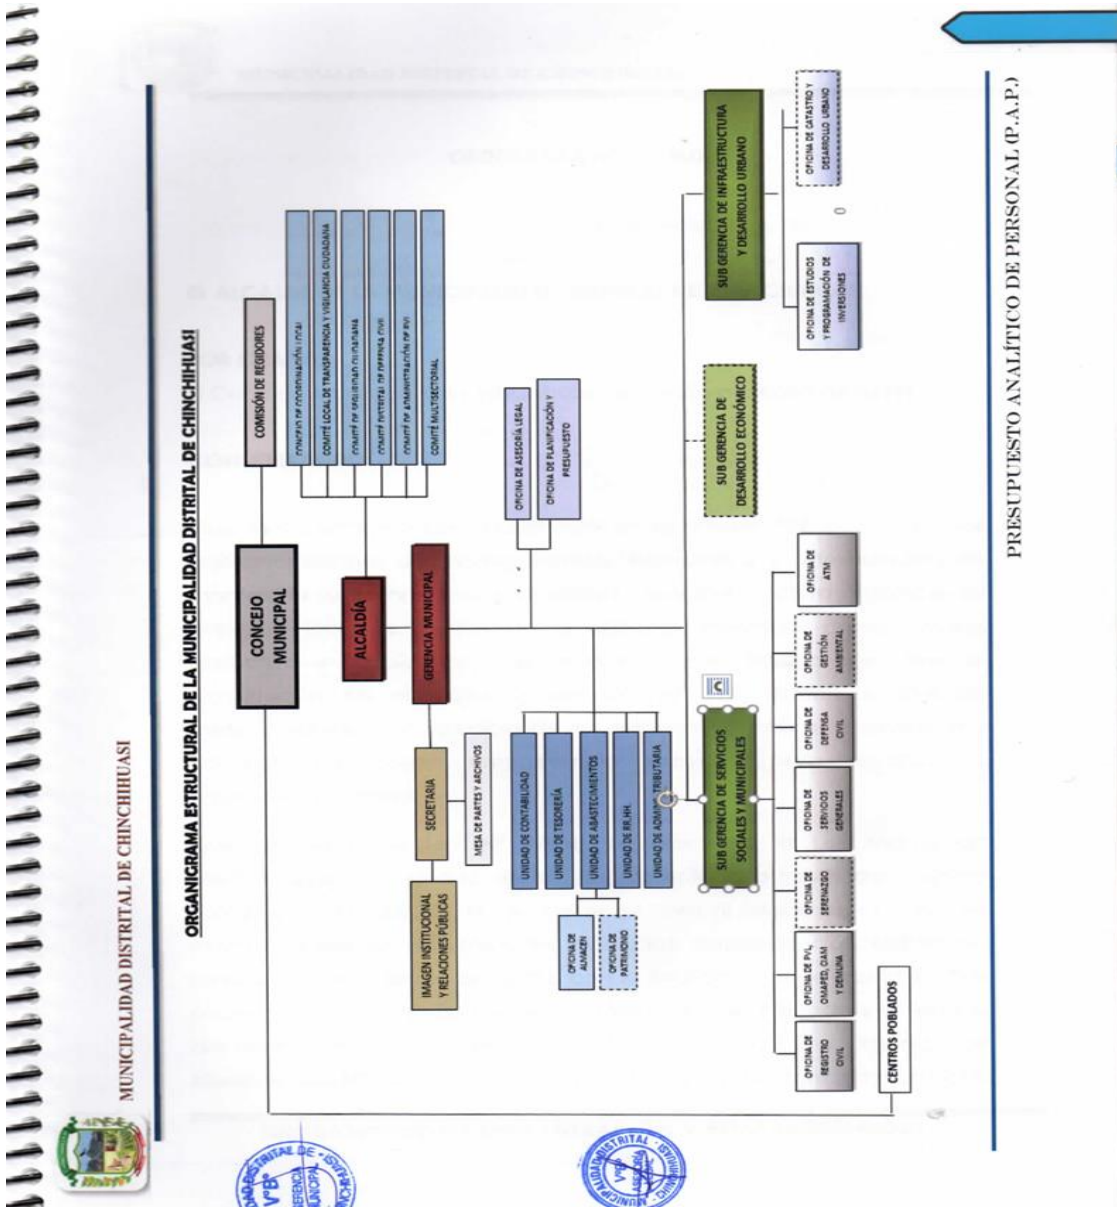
MUNICIPALIDAD DISTRITAL DE CHINCHIHUASI

ORGANIGRAMA ESTRUCTURAL DE LA MUNICIPALIDAD DISTRITAL DE CHINCHIHUASI

CONCEJO MUNICIPAL

COMISIÓN DE REGIDORES

CONCEJO DE COORDINACIÓN LOCAL

COMITÉ LOCAL DE TRANSPARENCIA Y VIGILANCIA CIUDADANA

COMITÉ DE SEGURIDAD CIUDADANA

COMITÉ DISTRITAL DE DEFENSA CIVIL

COMITÉ DE ADMINISTRACIÓN DE PVL

COMITÉ MULTISECTORIAL

ALCALDÍA

GERENCIA MUNICIPAL

OFICINA DE ASESORÍA LEGAL

OFICINA DE PLANIFICACIÓN Y PRESUPUESTO

SECRETARIA

MESA DE PARTES Y ARCHIVOS

IMAGEN INSTITUCIONAL Y RELACIONES PÚBLICAS

UNIDAD DE CONTABILIDAD

UNIDAD DE TESORERÍA

UNIDAD DE ABASTECIMIENTOS

UNIDAD DE RR.HH.

UNIDAD DE ADMINIS. TRIBUTARIA

OFICINA DE ALMACEN

OFICINA DE PATRIMONIO

SUB GERENCIA DE DESARROLLO ECONÓMICO

SUB GERENCIA DE INFRAESTRUCTURA Y DESARROLLO URBANO

OFICINA DE ESTUDIOS Y PROGRAMACIÓN DE INVERSIONES

OFICINA DE CATASTRO Y DESARROLLO URBANO

SUB GERENCIA DE SERVICIOS SOCIALES Y MUNICIPALES

OFICINA DE REGISTRO CIVIL

OFICINA DE PVL, OMAPED, DIAM Y DEMUNA

OFICINA DE SERENAZGO

OFICINA DE SERVICIOS GENERALES

OFICINA DE DEFENSA CIVIL

OFICINA DE GESTIÓN AMBIENTAL

OFICINA DE ATM

CENTROS POBLADOS

PRESUPUESTO ANALÍTICO DE PERSONAL (P.A.P.)